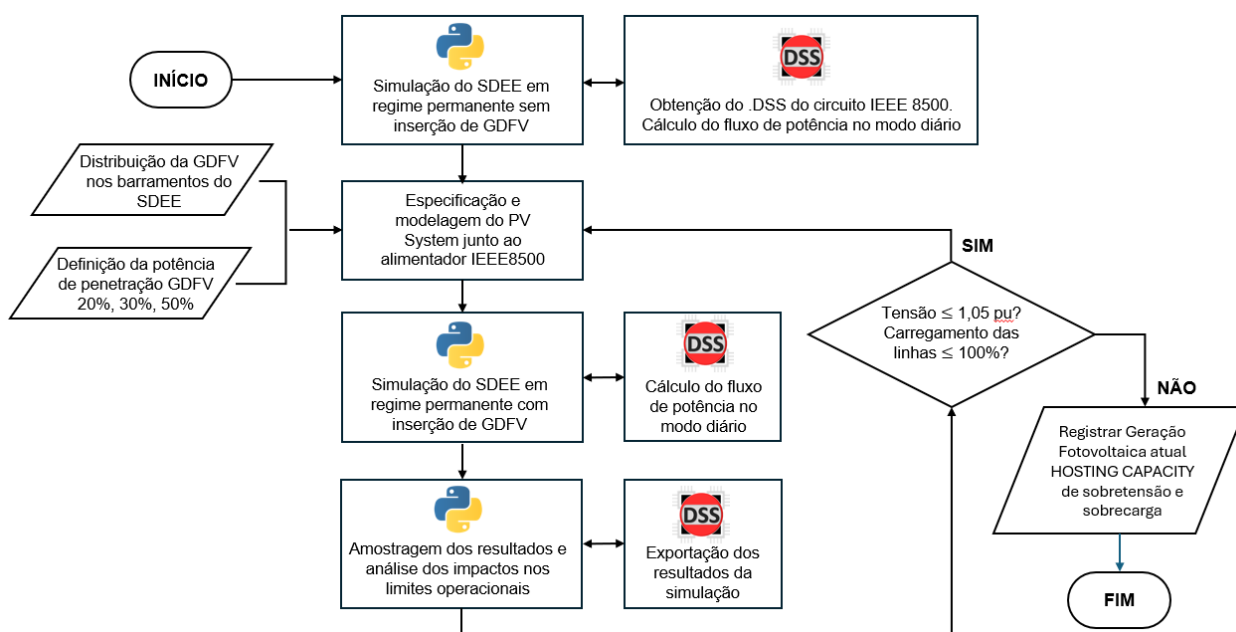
INÍCIO

Simulação do SDEE em regime permanente sem inserção de GDFV

DSS

Obtenção do .DSS do circuito IEEE 8500. Cálculo do fluxo de potência no modo diário

Distribuição da GDFV nos barramentos do SDEE

Definição da potência de penetração GDFV 20%, 30%, 50%

Especificação e modelagem do PV System junto ao alimentador IEEE8500

SIM

Tensão ≤ 1,05 pu? Carregamento das linhas ≤ 100%?

NÃO

Simulação do SDEE em regime permanente com inserção de GDFV

DSS

Cálculo do fluxo de potência no modo diário

Registrar Geração Fotovoltaica atual HOSTING CAPACITY de sobretensão e sobrecarga

Amostragem dos resultados e análise dos impactos nos limites operacionais

DSS

Exportação dos resultados da simulação

FIM